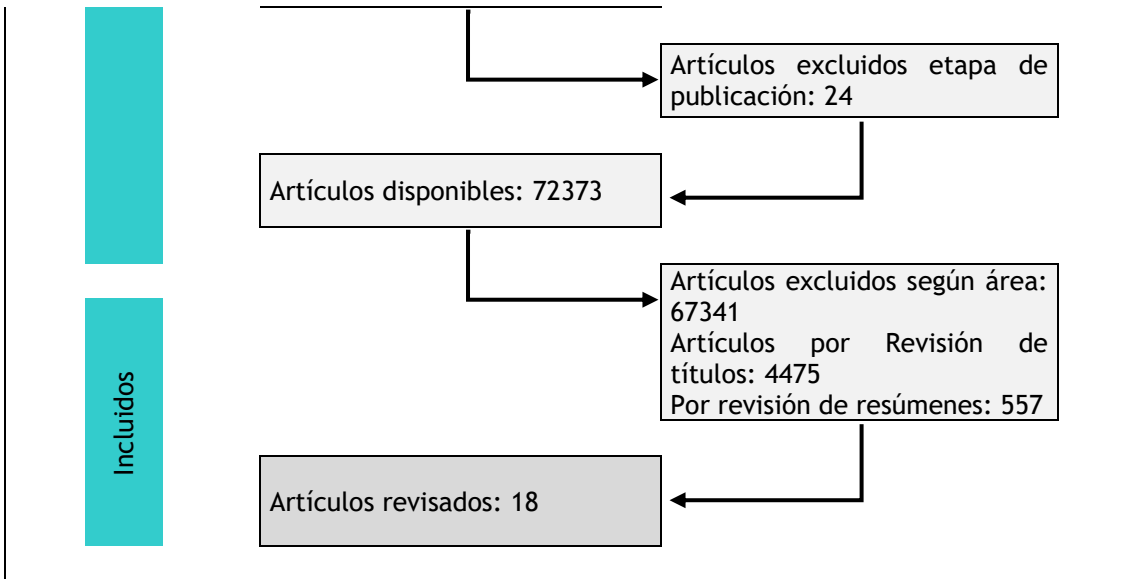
Artículos excluidos etapa de publicación: 24

Artículos disponibles: 72373

Artículos excluidos según área: 67341
Artículos por Revisión de títulos: 4475
Por revisión de resúmenes: 557

Incluidos

Artículos revisados: 18